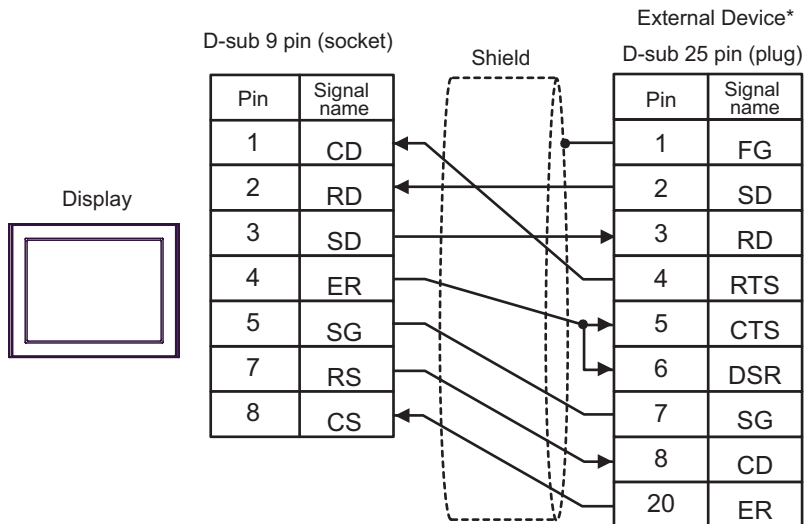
Display

D-sub 9 pin (socket)

| Pin | Signal name |
|---|---|
| 1 | CD |
| 2 | RD |
| 3 | SD |
| 4 | ER |
| 5 | SG |
| 7 | RS |
| 8 | CS |

Shield

External Device*

D-sub 25 pin (plug)

| Pin | Signal name |
|---|---|
| 1 | FG |
| 2 | SD |
| 3 | RD |
| 4 | RTS |
| 5 | CTS |
| 6 | DSR |
| 7 | SG |
| 8 | CD |
| 20 | ER |